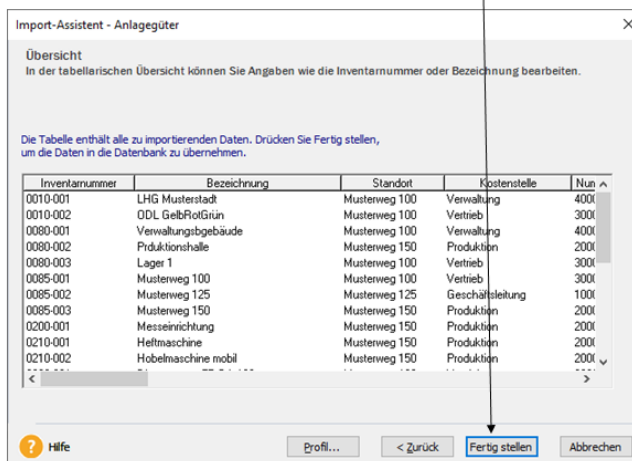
Import-Assistent - Anlagegüter

Übersicht
In der tabellarischen Übersicht können Sie Angaben wie die Inventarnummer oder Bezeichnung bearbeiten.

Die Tabelle enthält alle zu importierenden Daten. Drücken Sie Fertig stellen, um die Daten in die Datenbank zu übernehmen.

| Inventarnummer | Bezeichnung | Standort | Kostenstelle | Num |
|---|---|---|---|---|
| 0010-001 | LHG Musterstadt | Musterweg 100 | Verwaltung | 400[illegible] |
| 0010-002 | ODL GelbRotGrün | Musterweg 100 | Vertrieb | 300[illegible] |
| 0080-001 | Verwaltungsbgebäude | Musterweg 100 | Verwaltung | 400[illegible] |
| 0080-002 | Prduktionshalle | Musterweg 150 | Produktion | 200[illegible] |
| 0080-003 | Lager 1 | Musterweg 100 | Vertrieb | 300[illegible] |
| 0085-001 | Musterweg 100 | Musterweg 100 | Vertrieb | 300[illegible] |
| 0085-002 | Musterweg 125 | Musterweg 125 | Geschäftsleitung | 100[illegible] |
| 0085-003 | Musterweg 150 | Musterweg 150 | Produktion | 200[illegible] |
| 0200-001 | Messeinrichtung | Musterweg 150 | Produktion | 200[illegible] |
| 0210-001 | Heftmaschine | Musterweg 150 | Produktion | 200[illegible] |
| 0210-002 | Hobelmaschine mobil | Musterweg 150 | Produktion | 200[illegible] |

Hilfe
Profil...
< Zurück
Fertig stellen
Abbrechen